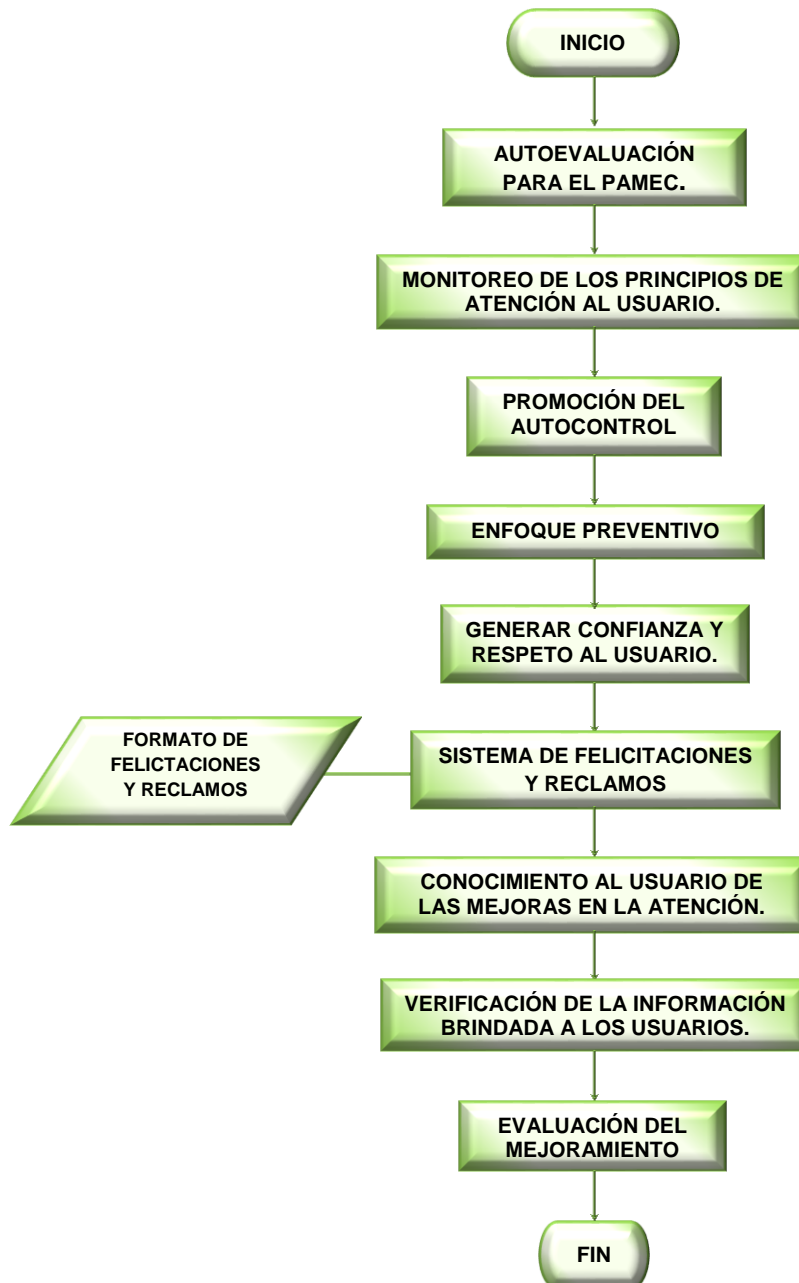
INICIO

AUTOEVALUACIÓN PARA EL PAMEC.

MONITOREO DE LOS PRINCIPIOS DE ATENCIÓN AL USUARIO.

PROMOCIÓN DEL AUTOCONTROL

ENFOQUE PREVENTIVO

GENERAR CONFIANZA Y RESPETO AL USUARIO.

FORMATO DE FELICTACIONES Y RECLAMOS

SISTEMA DE FELICITACIONES Y RECLAMOS

CONOCIMIENTO AL USUARIO DE LAS MEJORAS EN LA ATENCIÓN.

VERIFICACIÓN DE LA INFORMACIÓN BRINDADA A LOS USUARIOS.

EVALUACIÓN DEL MEJORAMIENTO

FIN